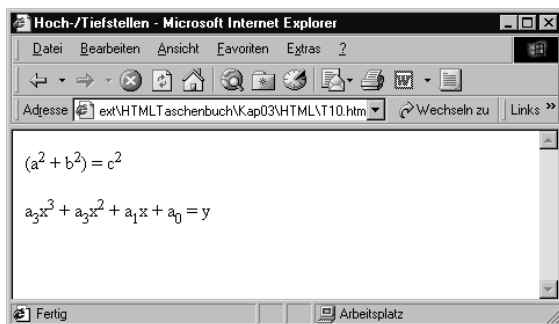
Hoch-/Tiefstellen - Microsoft Internet Explorer

Datei Bearbeiten Ansicht Favoriten Extras ?

Adresse ext\HTMLTaschenbuch\Kap03\HTML\T10.htm Wechseln zu Links »

$(a^2 + b^2) = c^2$

$a_3x^3 + a_3x^2 + a_1x + a_0 = y$

Fertig Arbeitsplatz